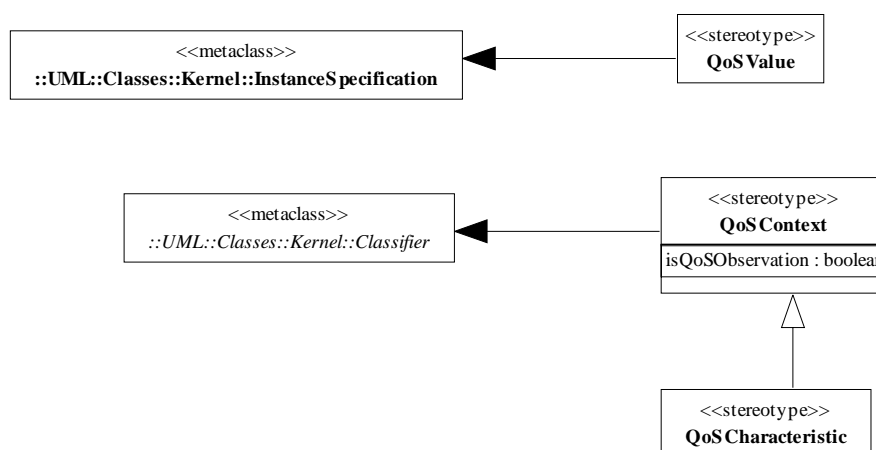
<<metaclass>>
::UML::Classes::Kernel::InstanceSpecification

<<stereotype>>
QoSValue

<<metaclass>>
::UML::Classes::Kernel::Classifier

<<stereotype>>
QoSContext

isQoSObservation : boolea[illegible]

<<stereotype>>
QoSCharacteristic